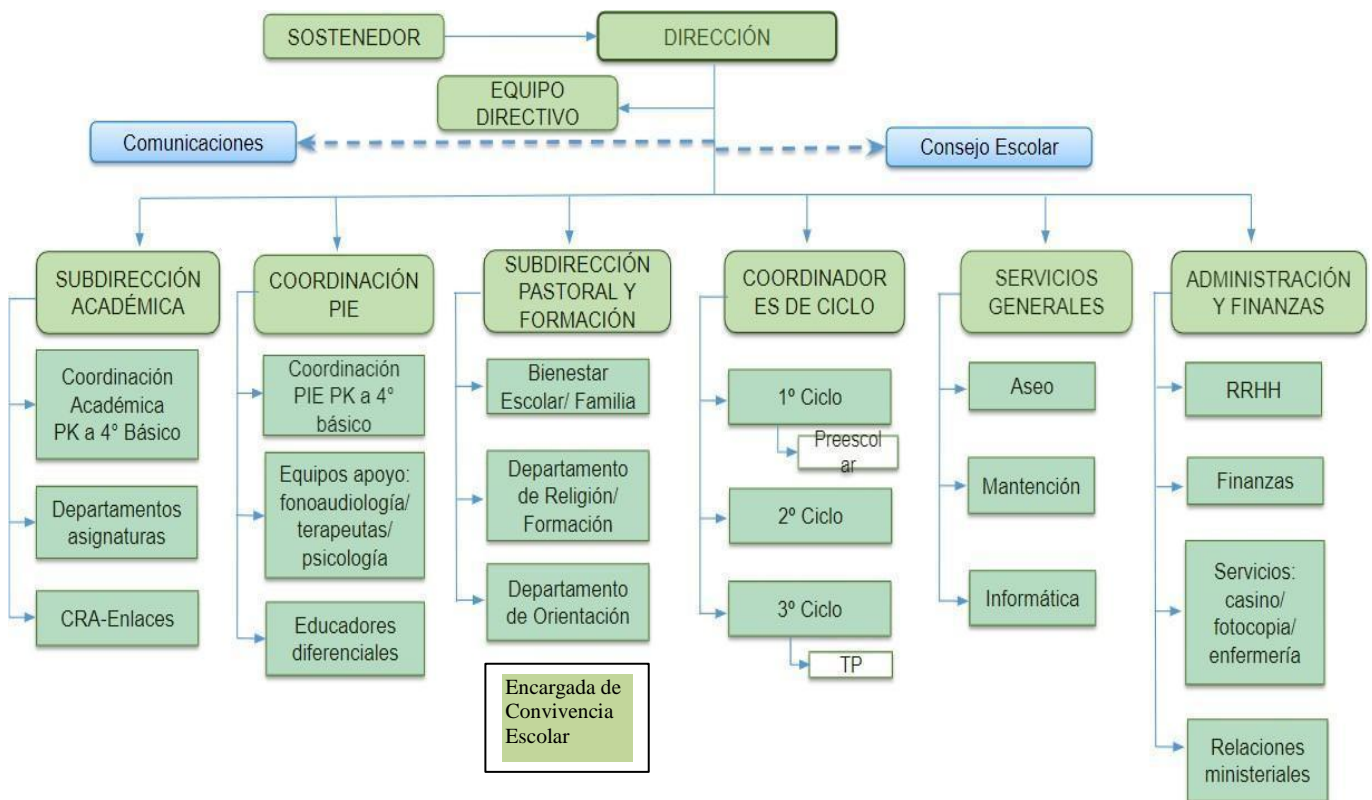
SOSTENEDOR

DIRECCIÓN

EQUIPO DIRECTIVO

Comunicaciones

Consejo Escolar

SUBDIRECCIÓN ACADÉMICA

Coordinación Académica PK a 4° Básico

Departamentos asignaturas

CRA-Enlaces

COORDINACIÓN PIE

Coordinación PIE PK a 4° básico

Equipos apoyo: fonoaudiología/ terapeutas/ psicología

Educadores diferenciales

SUBDIRECCIÓN PASTORAL Y FORMACIÓN

Bienestar Escolar/ Familia

Departamento de Religión/ Formación

Departamento de Orientación

Encargada de Convivencia Escolar

COORDINADOR ES DE CICLO

1º Ciclo

Preescol ar

2º Ciclo

3º Ciclo

TP

SERVICIOS GENERALES

Aseo

Mantención

Informática

ADMINISTRACIÓN Y FINANZAS

RRHH

Finanzas

Servicios: casino/ fotocopia/ enfermería

Relaciones ministeriales